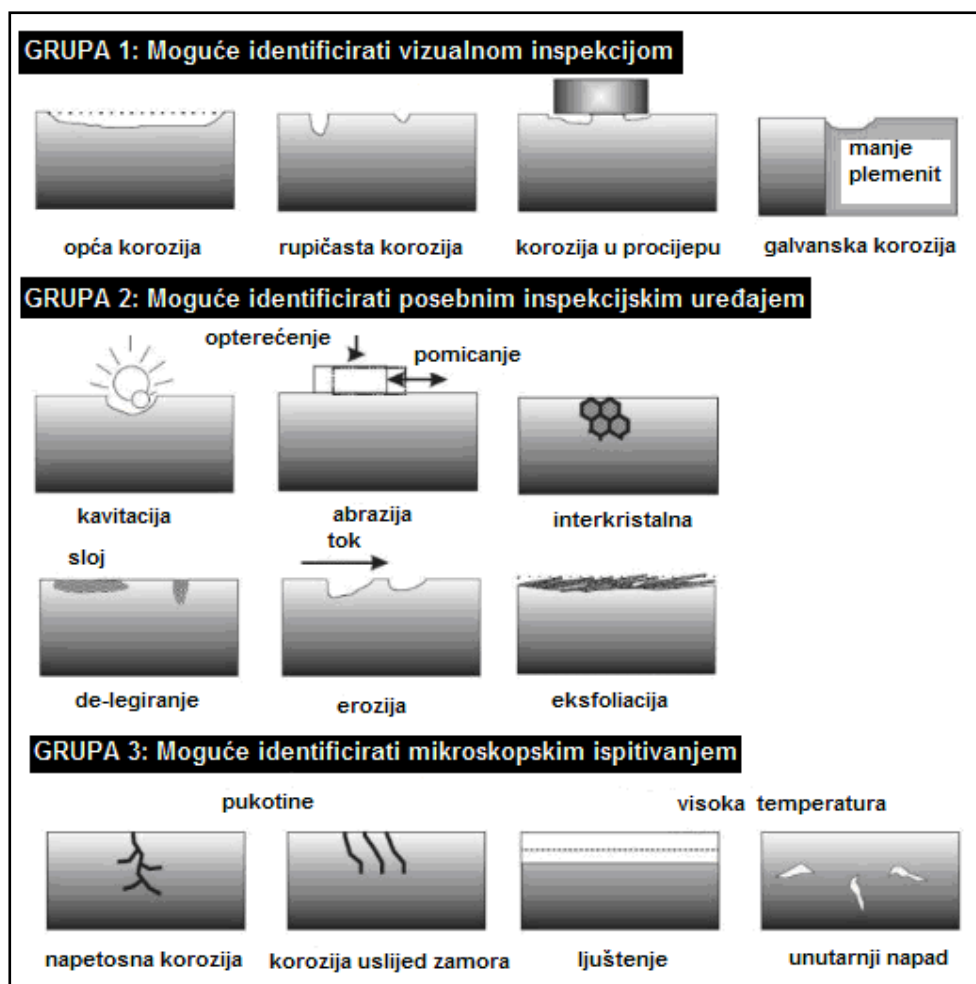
GRUPA 1: Moguće identificirati vizualnom inspekcijom

manje plemenit

opća korozija

rupičasta korozija

korozija u procijepu

galvanska korozija

GRUPA 2: Moguće identificirati posebnim inspekcijskim uređajem

opterećenje

pomicanje

kavitacija

abrazija

interkristalna

sloj

tok

de-legiranje

erozija

eksfoliacija

GRUPA 3: Moguće identificirati mikroskopskim ispitivanjem

pukotine

visoka temperatura

napetosna korozija

korozija uslijed zamora

ljuštenje

unutarnji napad